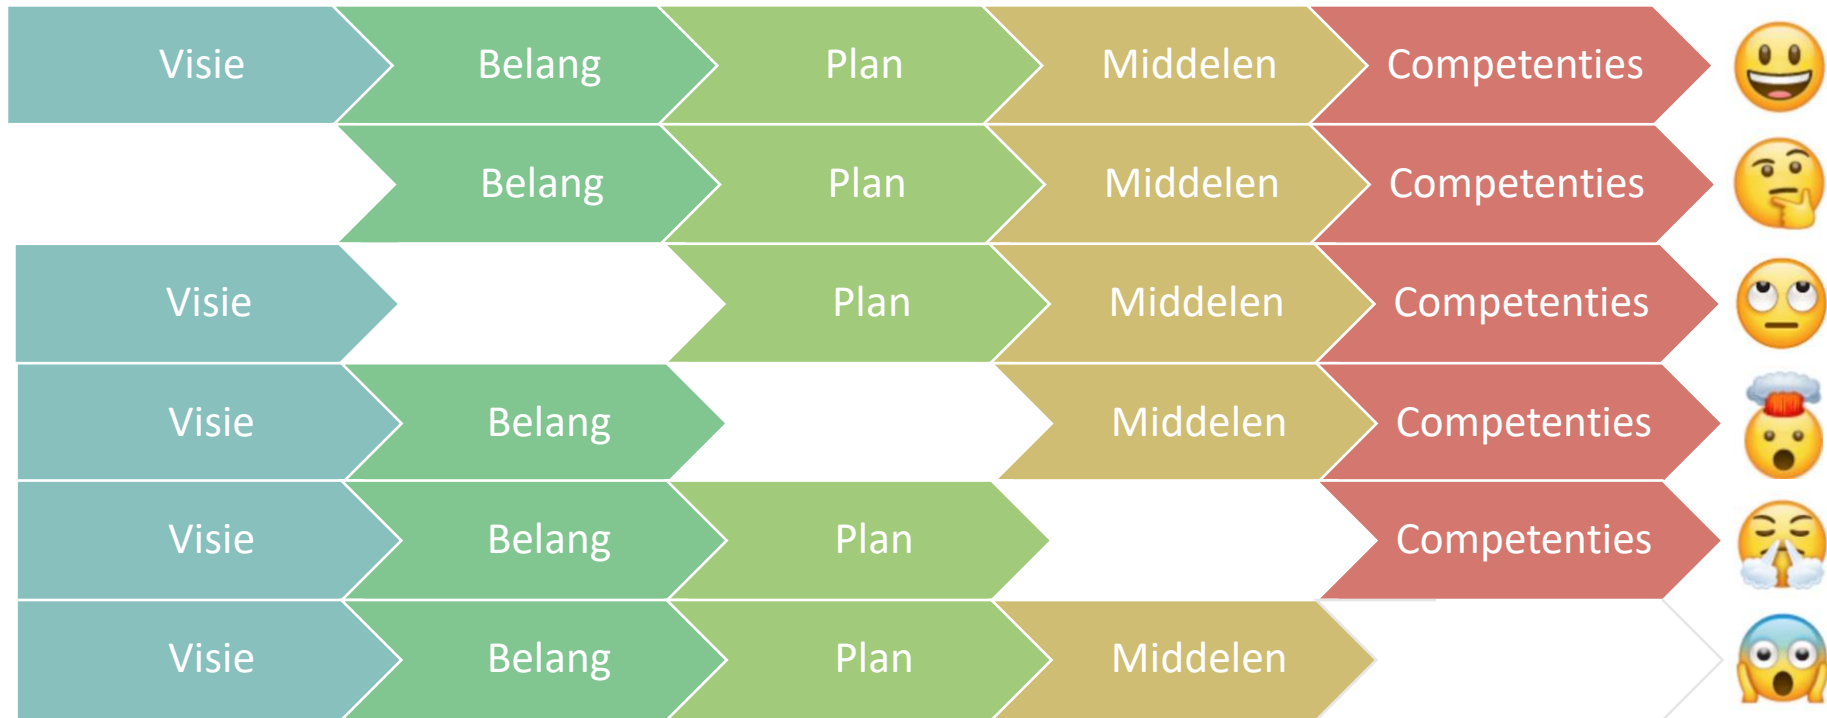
Visie Belang Plan Middelen Competenties

Belang Plan Middelen Competenties

Visie Plan Middelen Competenties

Visie Belang Middelen Competenties

Visie Belang Plan Competenties

Visie Belang Plan Middelen